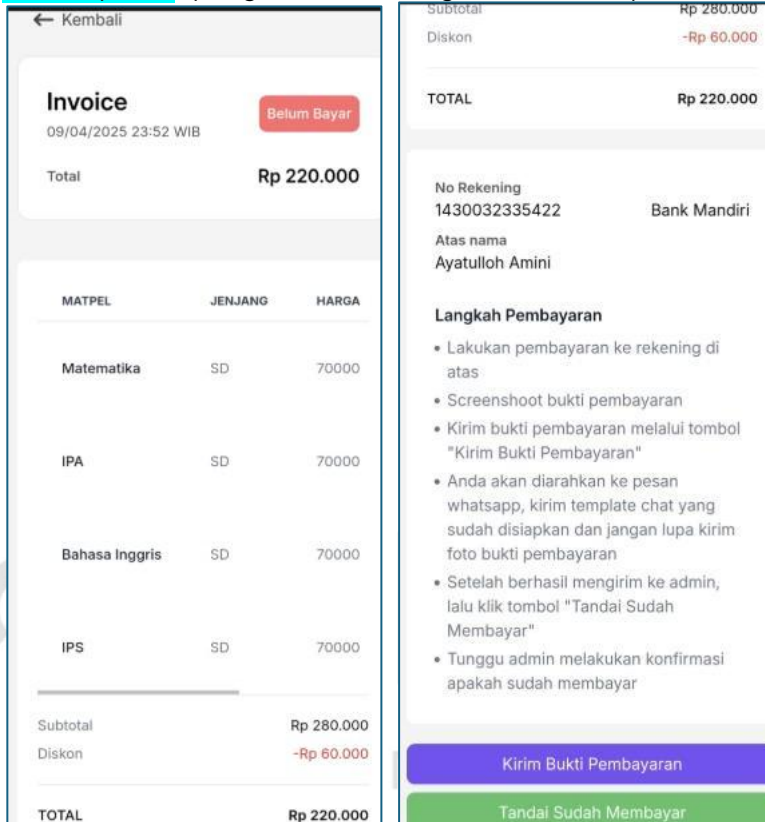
← Kembali

Invoice
09/04/2025 23:52 WIB

Belum Bayar

Total Rp 220.000

| MATPEL | JENJANG | HARGA |
|---|---|---|
| Matematika | SD | 70000 |
| IPA | SD | 70000 |
| Bahasa Inggris | SD | 70000 |
| IPS | SD | 70000 |

Subtotal Rp 280.000
Diskon -Rp 60.000

TOTAL Rp 220.000

Subtotal Rp 280.000
Diskon -Rp 60.000

TOTAL Rp 220.000

No Rekening
1430032335422 Bank Mandiri
Atas nama
Ayatulloh Amini

Langkah Pembayaran
• Lakukan pembayaran ke rekening di atas
• Screenshoot bukti pembayaran
• Kirim bukti pembayaran melalui tombol "Kirim Bukti Pembayaran"
• Anda akan diarahkan ke pesan whatsapp, kirim template chat yang sudah disiapkan dan jangan lupa kirim foto bukti pembayaran
• Setelah berhasil mengirim ke admin, lalu klik tombol "Tandai Sudah Membayar"
• Tunggu admin melakukan konfirmasi apakah sudah membayar

Kirim Bukti Pembayaran

Tandai Sudah Membayar